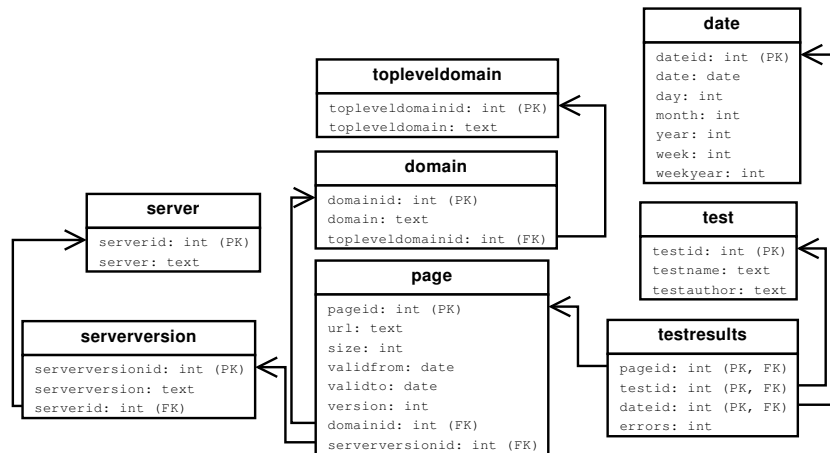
date
dateid: int (PK)
date: date
day: int
month: int
year: int
week: int
weekyear: int

topleveldomain
topleveldomainid: int (PK)
topleveldomain: text

domain
domainid: int (PK)
domain: text
topleveldomainid: int (FK)

server
serverid: int (PK)
server: text

test
testid: int (PK)
testname: text
testauthor: text

page
pageid: int (PK)
url: text
size: int
validfrom: date
validto: date
version: int
domainid: int (FK)
serverversionid: int (FK)

serverversion
serverversionid: int (PK)
serverversion: text
serverid: int (FK)

testresults
pageid: int (PK, FK)
testid: int (PK, FK)
dateid: int (PK, FK)
errors: int